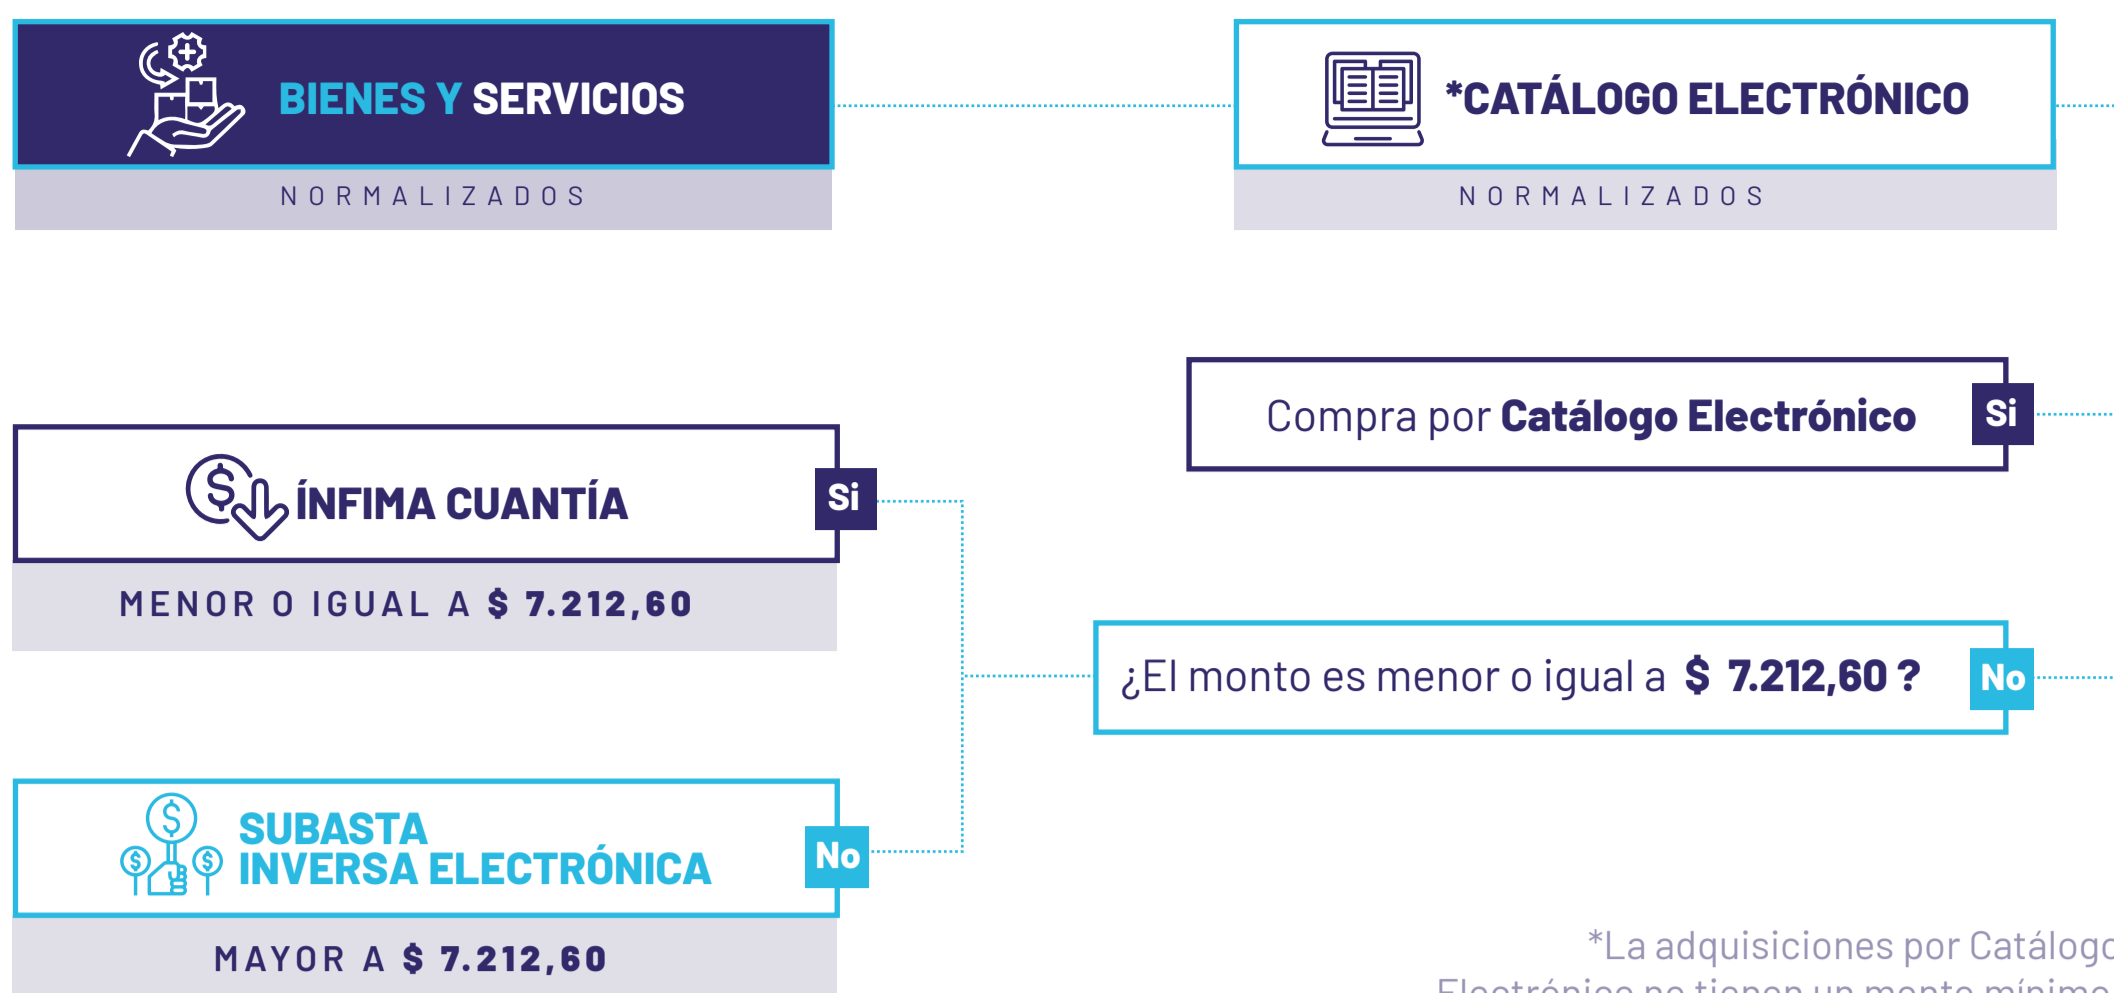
BIENES Y SERVICIOS

NORMALIZADOS

*CATÁLOGO ELECTRÓNICO

NORMALIZADOS

Compra por Catálogo Electrónico Si

ÍNFIMA CUANTÍA Si

MENOR O IGUAL A $ 7.212,60

¿El monto es menor o igual a $ 7.212,60 ? No

SUBASTA INVERSA ELECTRÓNICA No

MAYOR A $ 7.212,60

*La adquisiciones por Catálogo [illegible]
Electrónico no tienen un monto mínimo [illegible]